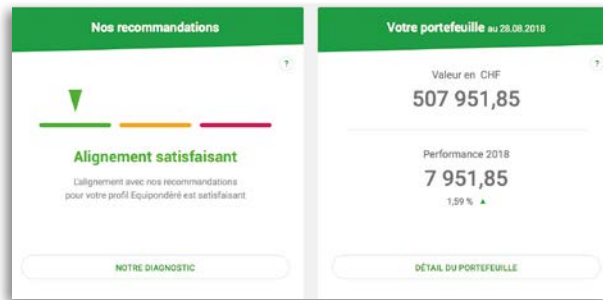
Nos recommandations

?

Alignement satisfaisant

L'alignement avec nos recommandations pour votre profil Equipondéré est satisfaisant

NOTRE DIAGNOSTIC

Votre portefeuille au 28.08.2018

?

Valeur en CHF

507 951,85

Performance 2018

7 951,85

1,59 % ▲

DÉTAIL DU PORTEFEUILLE